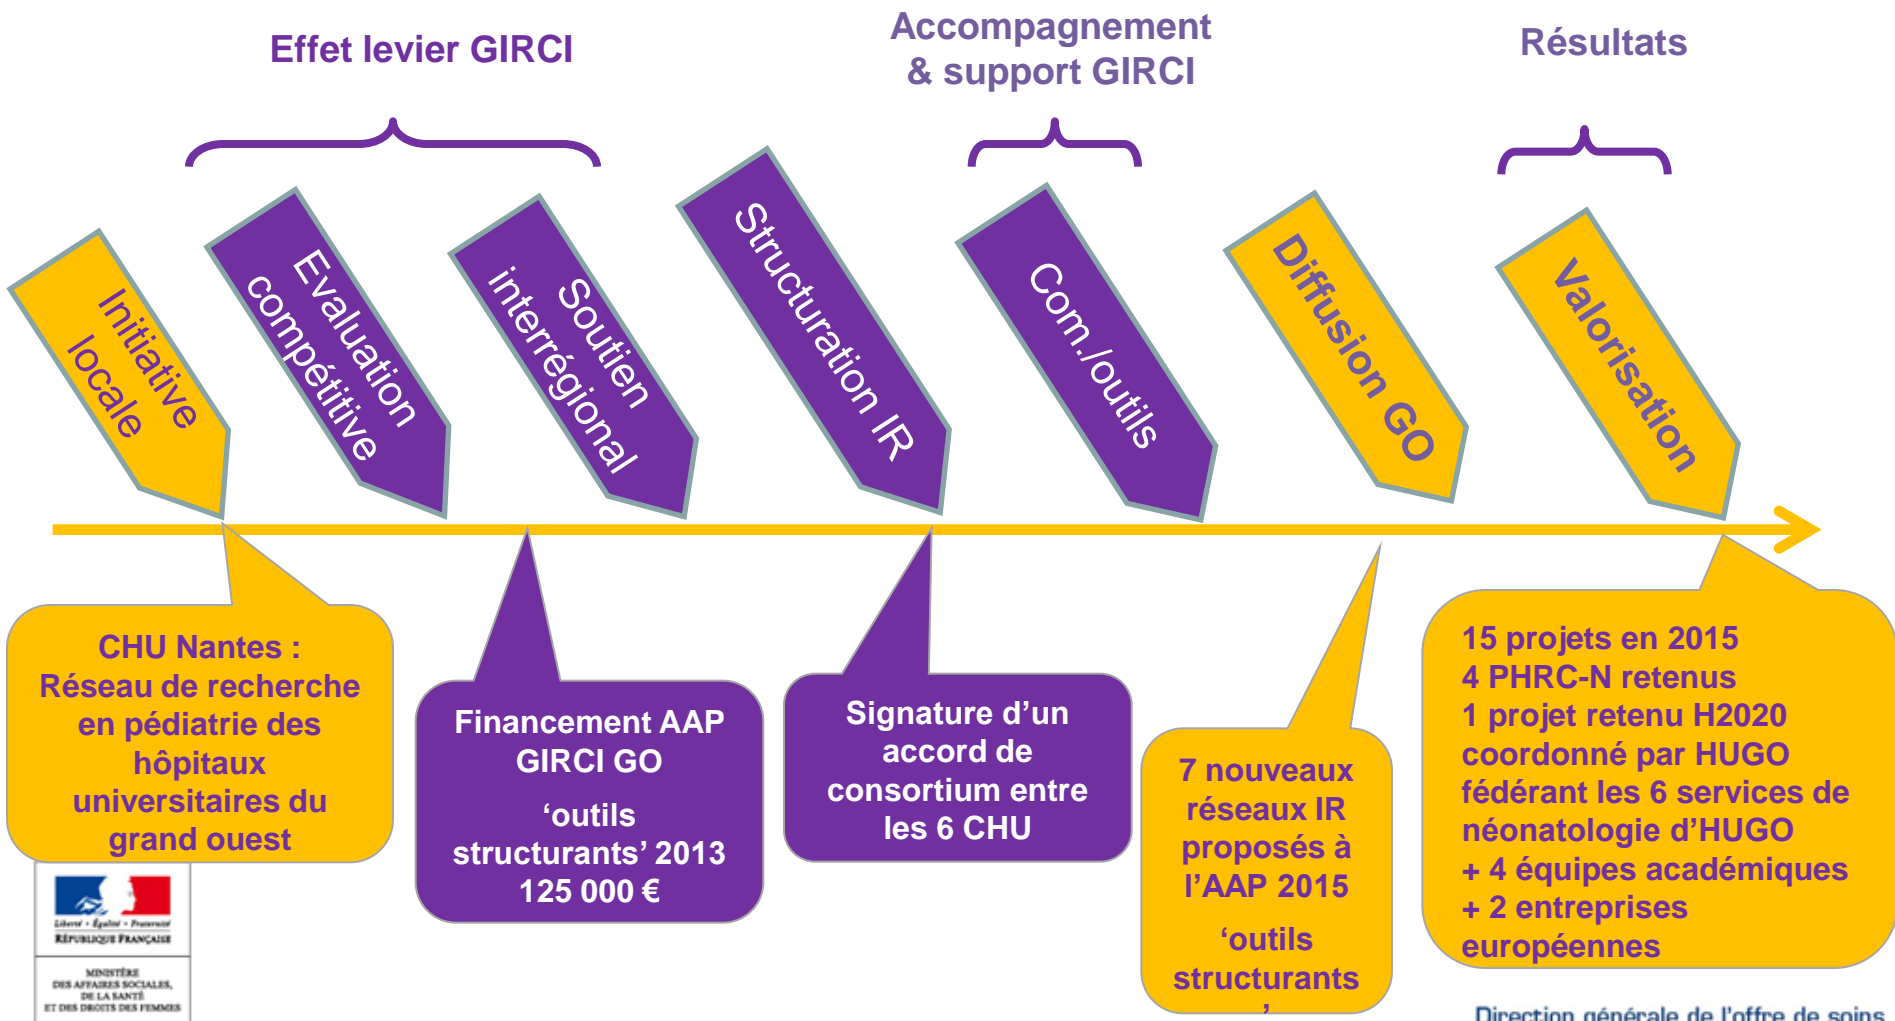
Effet levier GIRCI

Accompagnement & support GIRCI

Résultats

Initiative locale

Evaluation compétitive

Soutien interrégional

Structuration IR

Com./outils

Diffusion GO

Valorisation

CHU Nantes : Réseau de recherche en pédiatrie des hôpitaux universitaires du grand ouest

Financement AAP GIRCI GO

'outils structurants' 2013 125 000 €

Signature d'un accord de consortium entre les 6 CHU

7 nouveaux réseaux IR proposés à l'AAP 2015

'outils structurants

15 projets en 2015
4 PHRC-N retenus
1 projet retenu H2020 coordonné par HUGO fédérant les 6 services de néonatologie d'HUGO
+ 4 équipes académiques
+ 2 entreprises européennes

Liberté • Égalité • Fraternité
RÉPUBLIQUE FRANÇAISE

MINISTÈRE DES AFFAIRES SOCIALES, DE LA SANTÉ ET DES DROITS DES FEMMES

Direction générale de l'offre de soins